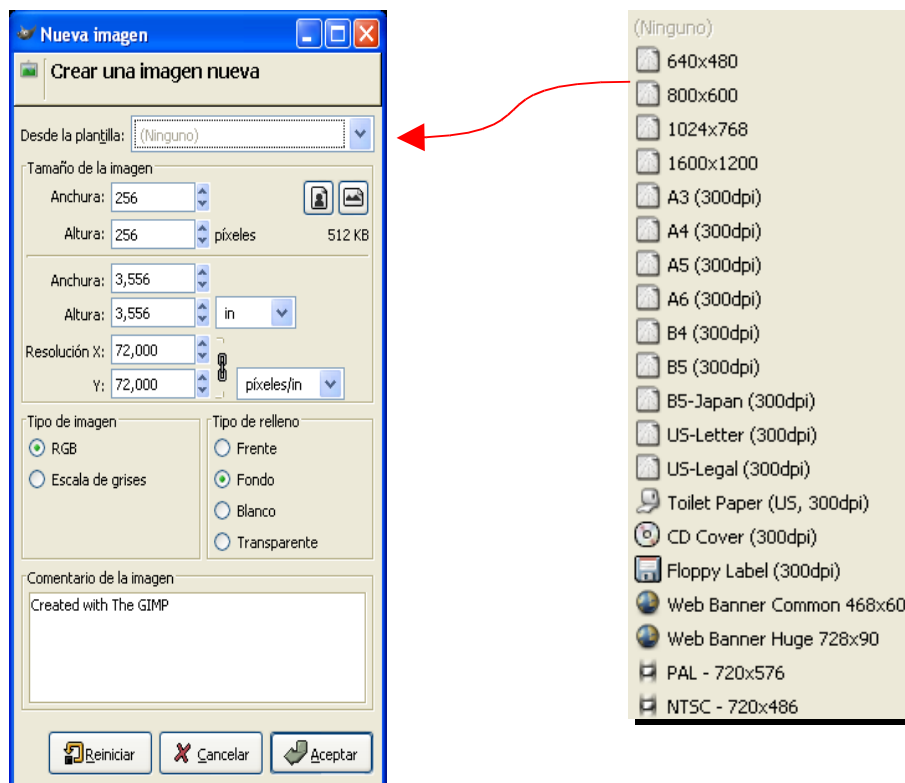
Nueva imagen

Crear una imagen nueva

Desde la plantilla: (Ninguno)

Tamaño de la imagen

Anchura: 256

Altura: 256 píxeles 512 KB

Anchura: 3,556

Altura: 3,556 in

Resolución X: 72,000

Y: 72,000 píxeles/in

Tipo de imagen

RGB

Escala de grises

Tipo de relleno

Frente

Fondo

Blanco

Transparente

Comentario de la imagen

Created with The GIMP

Reiniciar Cancelar Aceptar

(Ninguno)
640x480
800x600
1024x768
1600x1200
A3 (300dpi)
A4 (300dpi)
A5 (300dpi)
A6 (300dpi)
B4 (300dpi)
B5 (300dpi)
B5-Japan (300dpi)
US-Letter (300dpi)
US-Legal (300dpi)
Toilet Paper (US, 300dpi)
CD Cover (300dpi)
Floppy Label (300dpi)
Web Banner Common 468x60
Web Banner Huge 728x90
PAL - 720x576
NTSC - 720x486